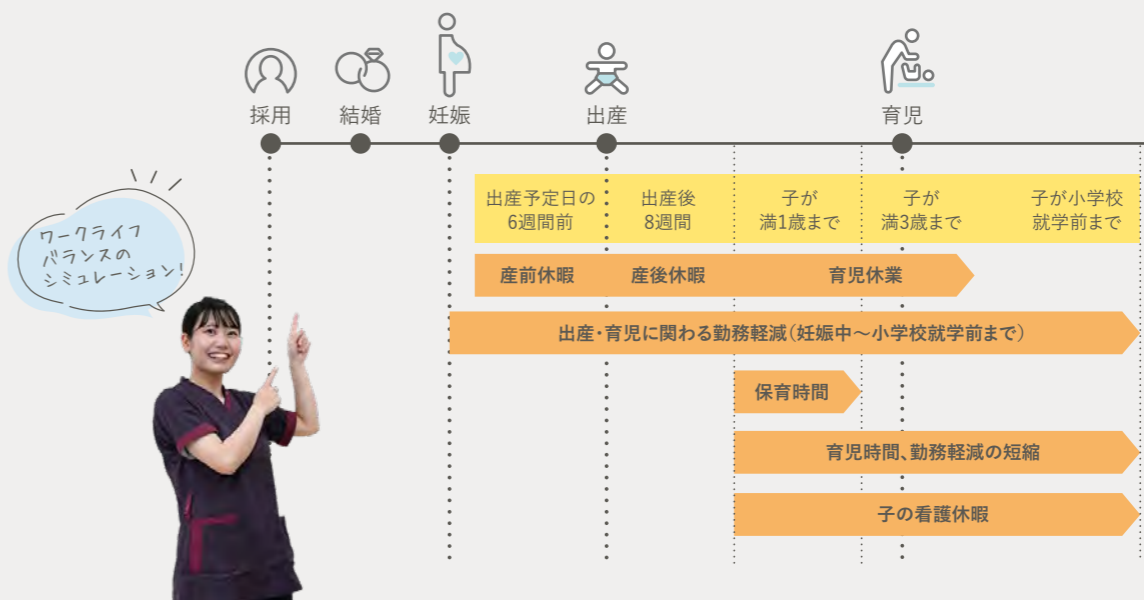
採用　結婚　妊娠　出産　育児

ワークライフバランスのシミュレーション!

| 出産予定日の6週間前 | 出産後8週間 | 子が満1歳まで | 子が満3歳まで | 子が小学校就学前まで |
|---|---|---|---|---|

産前休暇　産後休暇　育児休業

出産・育児に関わる勤務軽減(妊娠中～小学校就学前まで)

保育時間

育児時間、勤務軽減の短縮

子の看護休暇